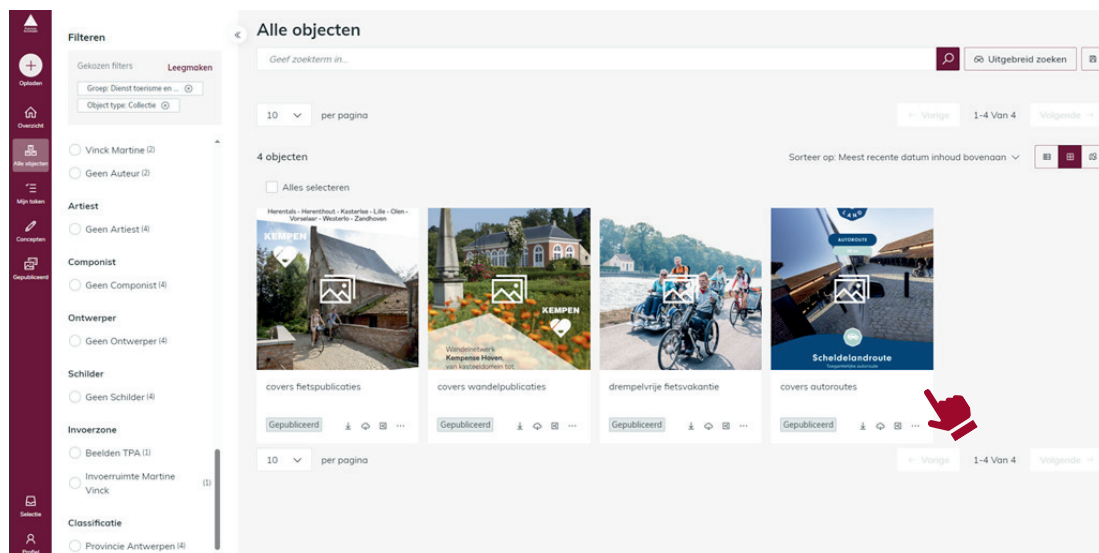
Opladen
Overzicht
Alle objecten
Mijn taken
Concepten
Gepubliceerd
Selectie
Profiel

Filteren

Gekozen filters Leegmaken
Groep: Dienst toerisme en ... ⊗
Object type: Collectie ⊗

Vinck Martine (2)
Geen Auteur (2)

Artiest
Geen Artiest (4)

Componist
Geen Componist (4)

Ontwerper
Geen Ontwerper (4)

Schilder
Geen Schilder (4)

Invoerzone
Beelden TPA (1)
Invoerruimte Martine Vinck (1)

Classificatie
Provincie Antwerpen (4)

Alle objecten

Geef zoekterm in...
Uitgebreid zoeken

10 per pagina
← Vorige 1-4 Van 4 Volgende →

4 objecten
Sorteer op: Meest recente datum inhoud bovenaan

Alles selecteren

Herentals - Herenthout - Kasterlee - Lille - Olen - Vorselaar - Westerlo - Zandhoven
KEMPEN
covers fietspublicaties
Gepubliceerd

KEMPEN
Wandelnetwerk Kempense Hoven, van kasteeldomein tot
covers wandelpublicaties
Gepubliceerd

drempelvrije fietsvakantie
Gepubliceerd

AUTOROUTE
Scheldelandroute
covers autoroutes
Gepubliceerd

10 per pagina
← Vorige 1-4 Van 4 Volgende →